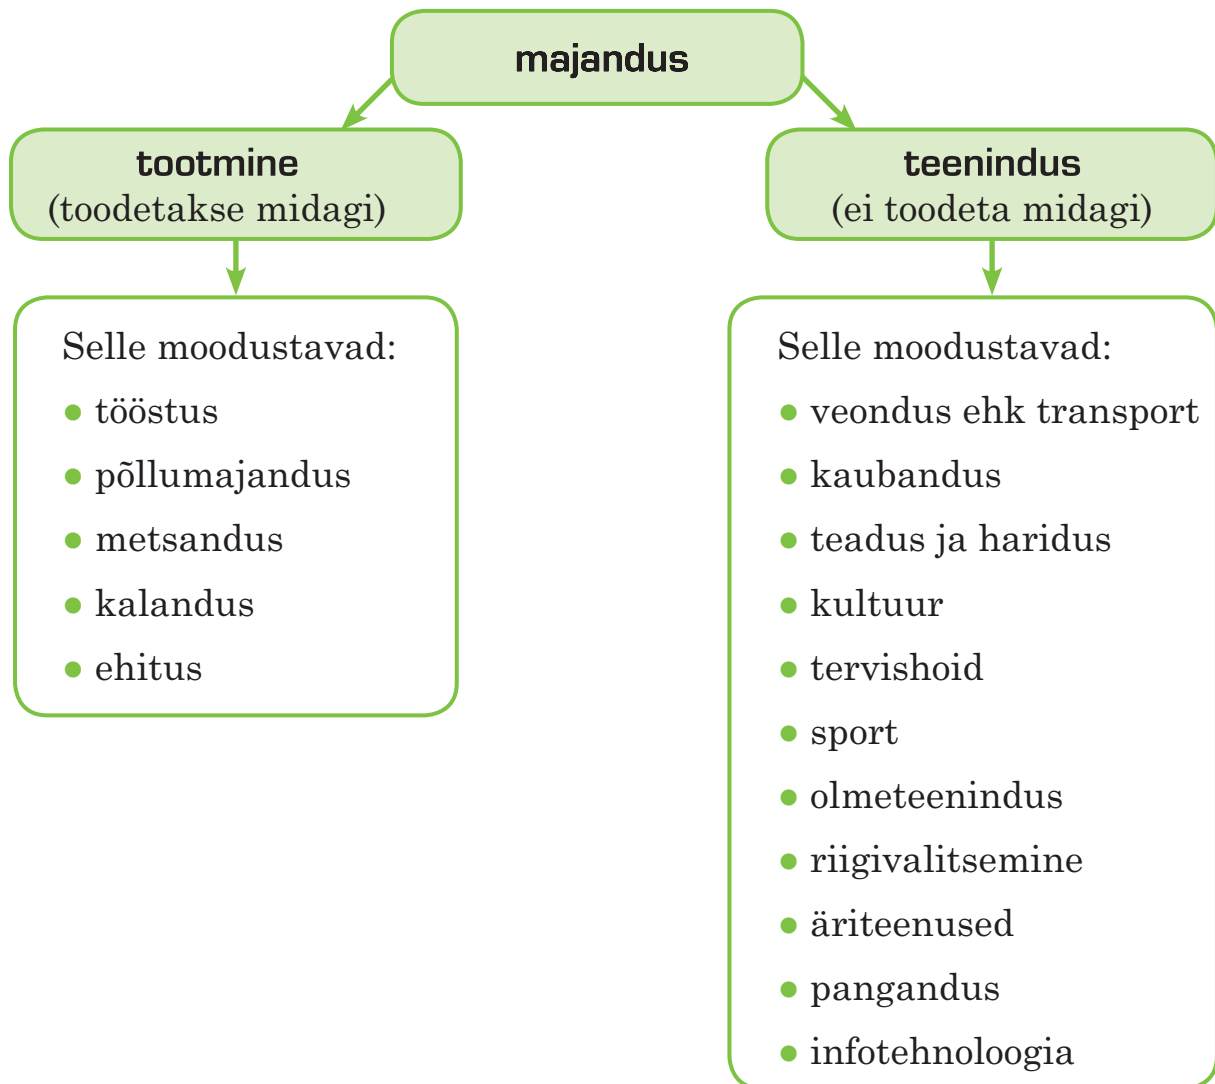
majandus

tootmine
(toodetakse midagi)

Selle moodustavad:
• tööstus
• põllumajandus
• metsandus
• kalandus
• ehitus

teenindus
(ei toodeta midagi)

Selle moodustavad:
• veondus ehk transport
• kaubandus
• teadus ja haridus
• kultuur
• tervishoid
• sport
• olmeteenindus
• riigivalitsemine
• äriteenused
• pangandus
• infotehnoloogia